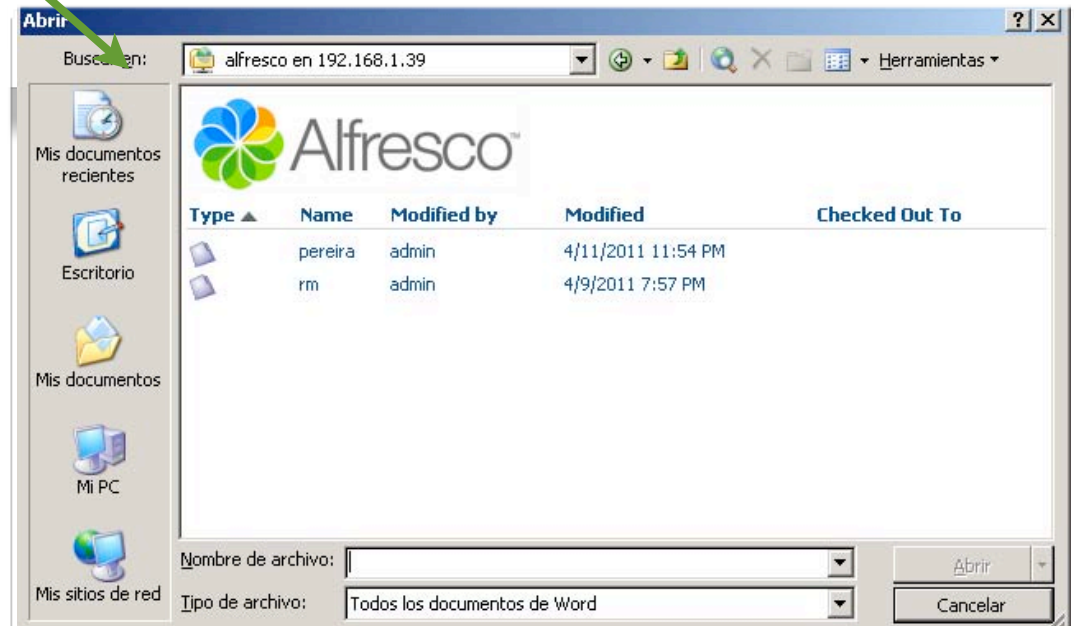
Abrir

?

Buscar en: alfresco en 192.168.1.39

Herramientas

Mis documentos recientes

Escritorio

Mis documentos

Mi PC

Mis sitios de red

Alfresco

| Type ▲ | Name | Modified by | Modified | Checked Out To |
|---|---|---|---|---|
| | pereira | admin | 4/11/2011 11:54 PM | |
| | rm | admin | 4/9/2011 7:57 PM | |

Nombre de archivo:

Tipo de archivo: Todos los documentos de Word

Abrir

Cancelar